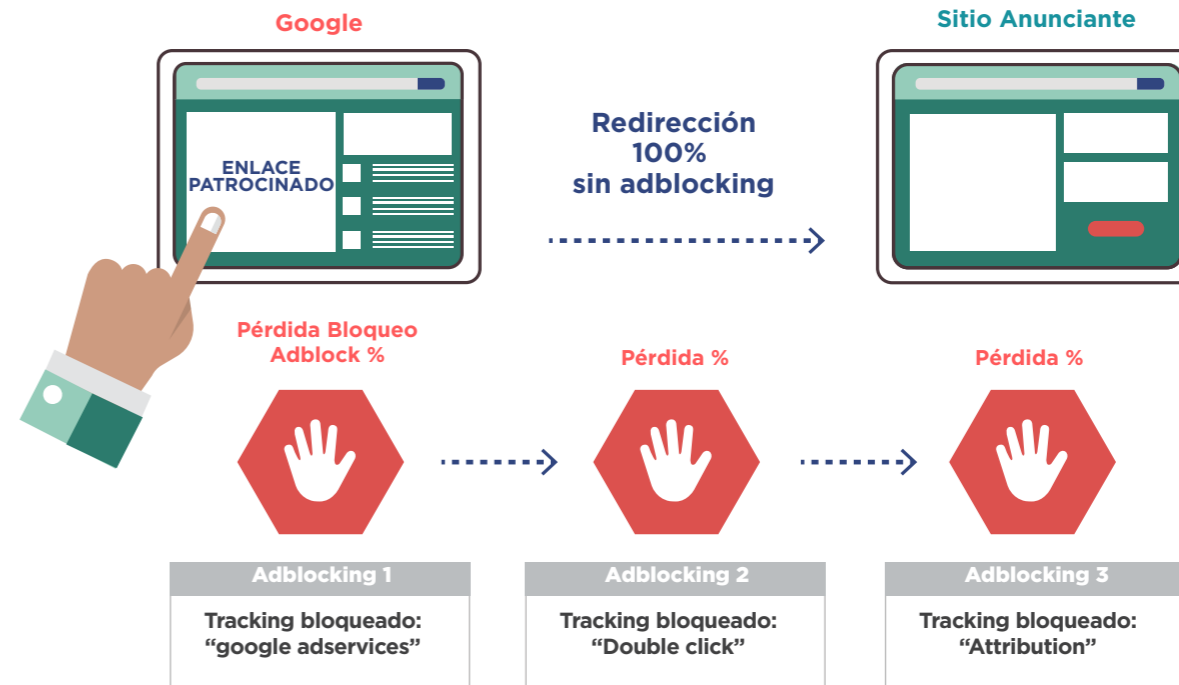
Google

Sitio Anunciante

ENLACE PATROCINADO

Redirección 100% sin adblocking

Pérdida Bloqueo Adblock %

Pérdida %

Pérdida %

Adblocking 1

Tracking bloqueado: “google adservices”

Adblocking 2

Tracking bloqueado: “Double click”

Adblocking 3

Tracking bloqueado: “Attribution”